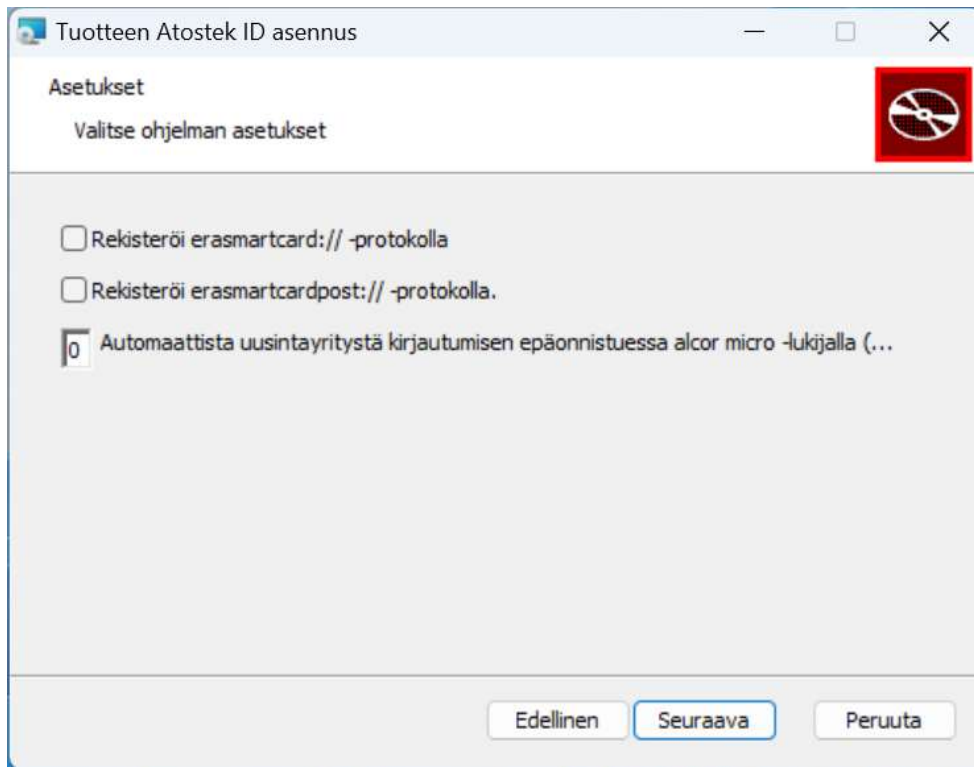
Tuotteen Atostek ID asennus

Asetukset

Valitse ohjelman asetukset

Rekisteröi erasmartcard:// -protokolla

Rekisteröi erasmartcardpost:// -protokolla.

0 Automaattista uusintayritystä kirjautumisen epäonnistuessa alcor micro -lukijalla (...

Edellinen Seuraava Peruuta